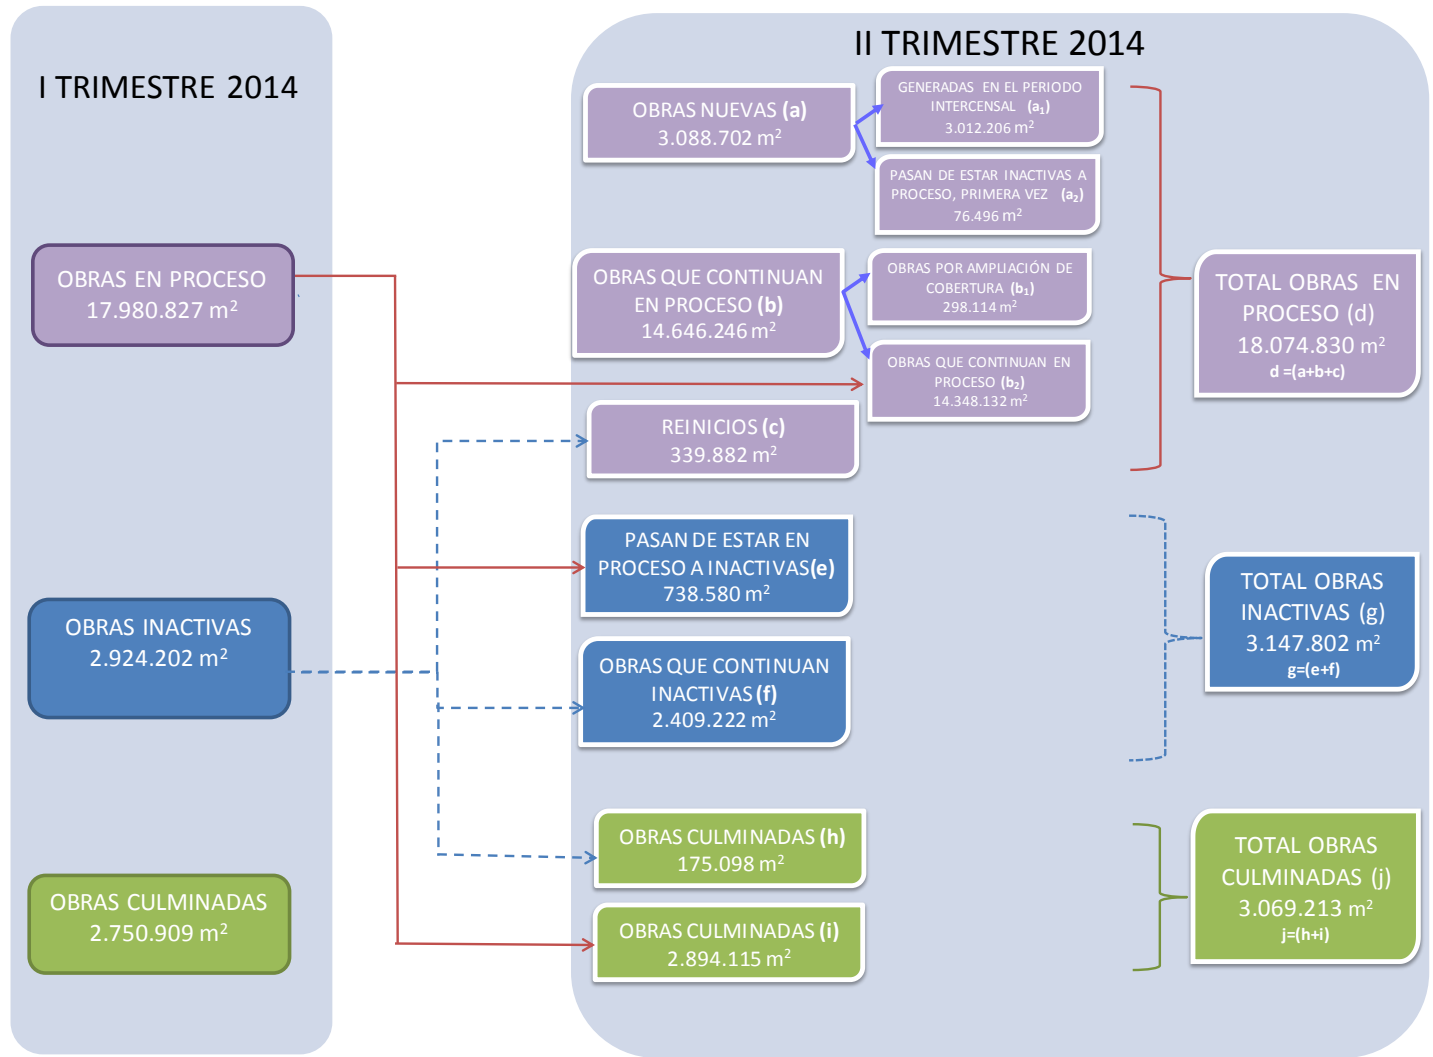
I TRIMESTRE 2014

OBRAS EN PROCESO
17.980.827 m$^2$

OBRAS INACTIVAS
2.924.202 m$^2$

OBRAS CULMINADAS
2.750.909 m$^2$

II TRIMESTRE 2014

OBRAS NUEVAS (a)
3.088.702 m$^2$

GENERADAS EN EL PERIODO INTERCENSAL ($a_1$)
3.012.206 m$^2$

PASAN DE ESTAR INACTIVAS A PROCESO, PRIMERA VEZ ($a_2$)
76.496 m$^2$

OBRAS QUE CONTINUAN EN PROCESO (b)
14.646.246 m$^2$

OBRAS POR AMPLIACIÓN DE COBERTURA ($b_1$)
298.114 m$^2$

OBRAS QUE CONTINUAN EN PROCESO ($b_2$)
14.348.132 m$^2$

REINICIOS (c)
339.882 m$^2$

TOTAL OBRAS EN PROCESO (d)
18.074.830 m$^2$
d =(a+b+c)

PASAN DE ESTAR EN PROCESO A INACTIVAS(e)
738.580 m$^2$

OBRAS QUE CONTINUAN INACTIVAS (f)
2.409.222 m$^2$

TOTAL OBRAS INACTIVAS (g)
3.147.802 m$^2$
g=(e+f)

OBRAS CULMINADAS (h)
175.098 m$^2$

OBRAS CULMINADAS (i)
2.894.115 m$^2$

TOTAL OBRAS CULMINADAS (j)
3.069.213 m$^2$
j=(h+i)